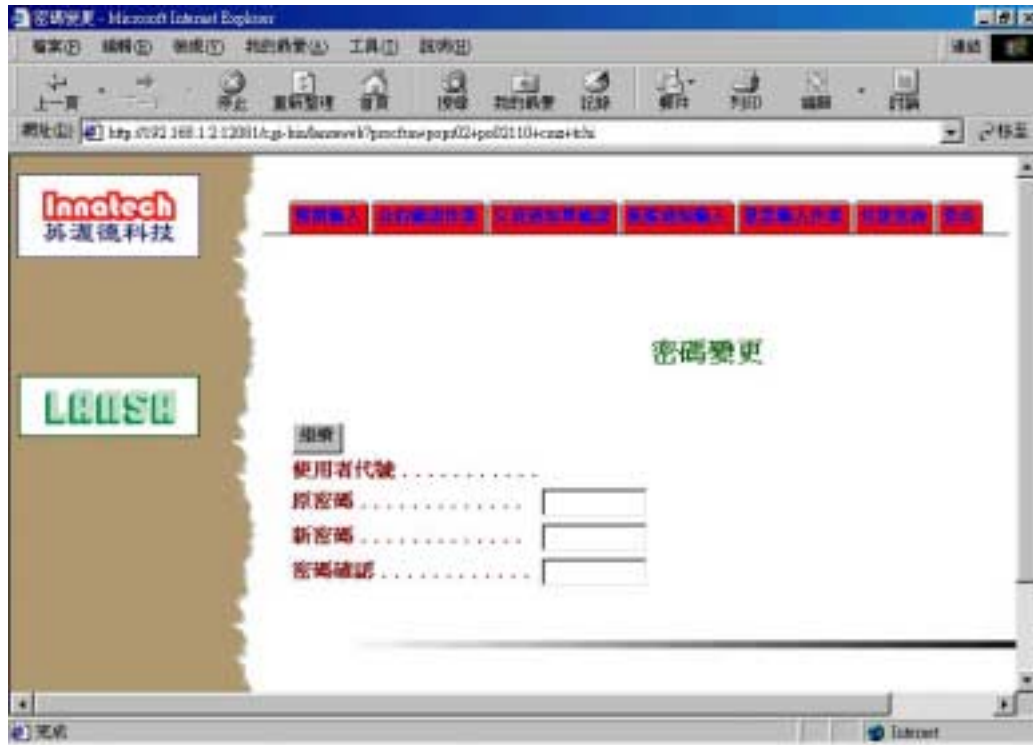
密碼變更 - Microsoft Internet Explorer

檔案(F) 編輯(E) 檢視(V) 我的最愛(A) 工具(T) 說明(H)

連結

上一頁 停止 重新整理 首頁 搜尋 我的最愛 記錄 郵件 列印 編輯 討論

網址(D) http://192.168.1.2:12001/cgi-bin/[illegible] 移至

Innotech
英濃德科技

LANSA

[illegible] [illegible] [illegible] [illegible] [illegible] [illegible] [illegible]

密碼變更

確定

使用者代號 . . . . . . . . . . . .
原密碼 . . . . . . . . . . . . . .
新密碼 . . . . . . . . . . . . . .
密碼確認 . . . . . . . . . . . .

完成

Internet